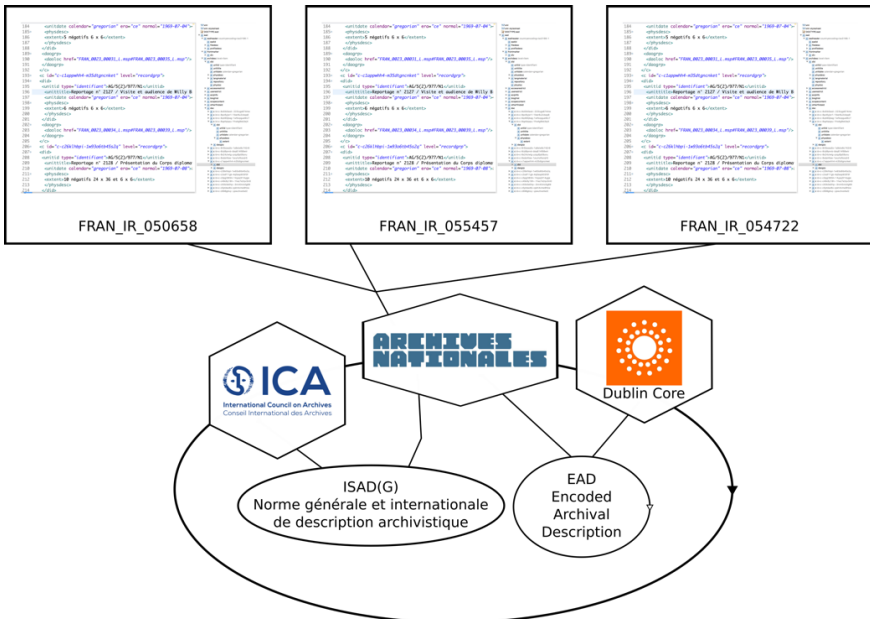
FRAN_IR_050658

FRAN_IR_055457

FRAN_IR_054722

ARCHIVES NATIONALES

ICA
International Council on Archives
Conseil International des Archives

Dublin Core

ISAD(G)
Norme générale et internationale de description archivistique

EAD
Encoded
Archival
Description